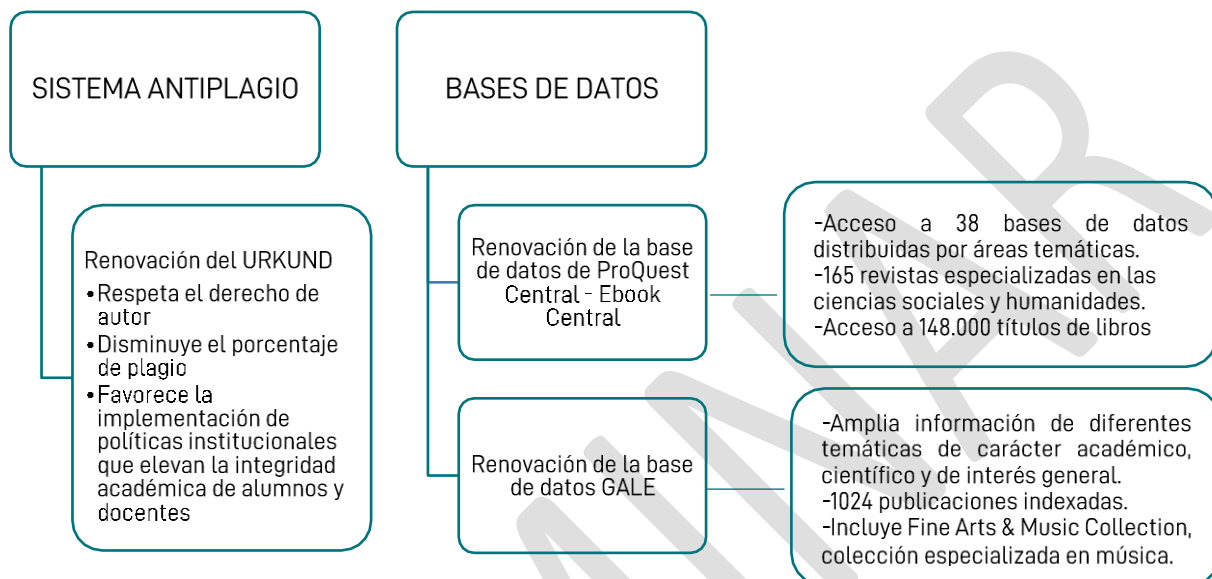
SISTEMA ANTIPLAGIO

Renovación del URKUND
•Respeta el derecho de autor
•Disminuye el porcentaje de plagio
•Favorece la implementación de políticas institucionales que elevan la integridad académica de alumnos y docentes

BASES DE DATOS

Renovación de la base de datos de ProQuest Central - Ebook Central

-Acceso a 38 bases de datos distribuidas por áreas temáticas.
-165 revistas especializadas en las ciencias sociales y humanidades.
-Acceso a 148.000 títulos de libros

Renovación de la base de datos GALE

-Amplia información de diferentes temáticas de carácter académico, científico y de interés general.
-1024 publicaciones indexadas.
-Incluye Fine Arts & Music Collection, colección especializada en música.

MNAR